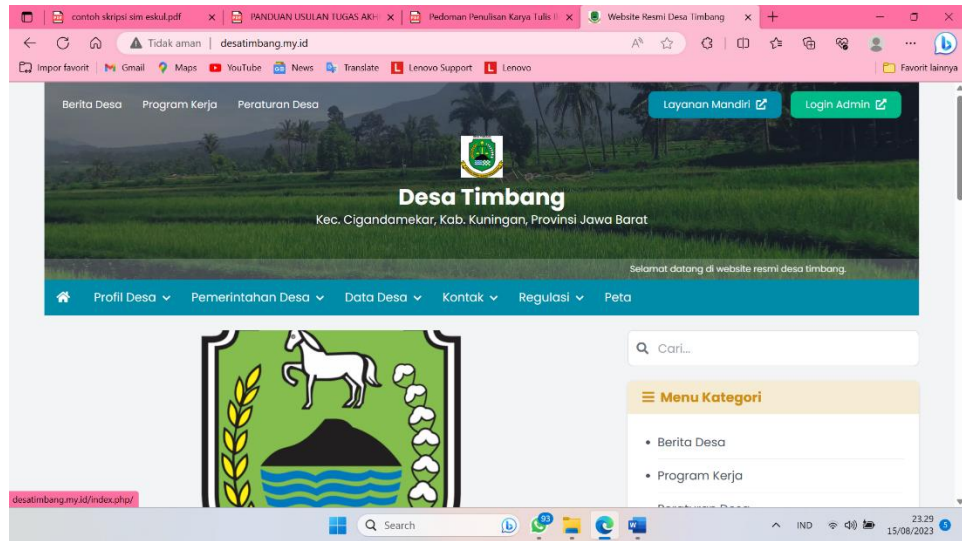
contoh skripsi sim eskul.pdf
PANDUAN USULAN TUGAS AKH
Pedoman Penulisan Karya Tulis I
Website Resmi Desa Timbang

Tidak aman | desatimbang.my.id

Impor favorit | Gmail | Maps | YouTube | News | Translate | Lenovo Support | Lenovo | Favorit lainnya

Berita Desa | Program Kerja | Peraturan Desa

Layanan Mandiri | Login Admin

Desa Timbang
Kec. Cigandamekar, Kab. Kuningan, Provinsi Jawa Barat

Selamat datang di website resmi desa timbang.

Profil Desa | Pemerintahan Desa | Data Desa | Kontak | Regulasi | Peta

Cari...

Menu Kategori

• Berita Desa
• Program Kerja
• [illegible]

desatimbang.my.id/index.php/

Search

IND
23.29
15/08/2023